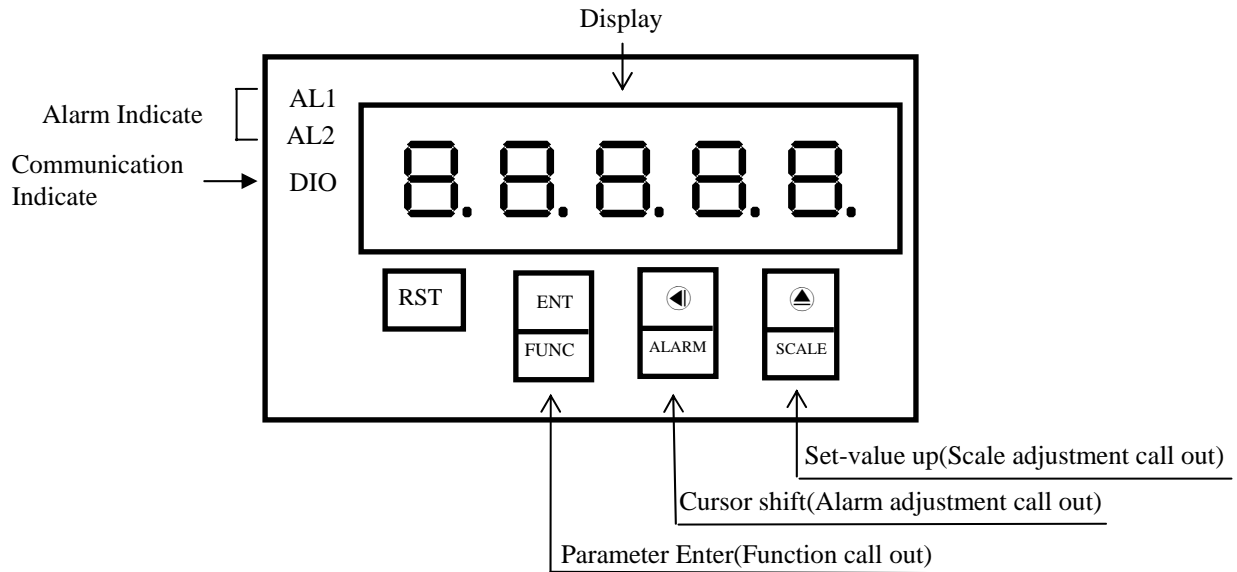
Display

Alarm Indicate

AL1

AL2

Communication Indicate

DIO

8.8.8.8.8.

RST

ENT

FUNC

ALARM

SCALE

Set-value up(Scale adjustment call out)

Cursor shift(Alarm adjustment call out)

Parameter Enter(Function call out)